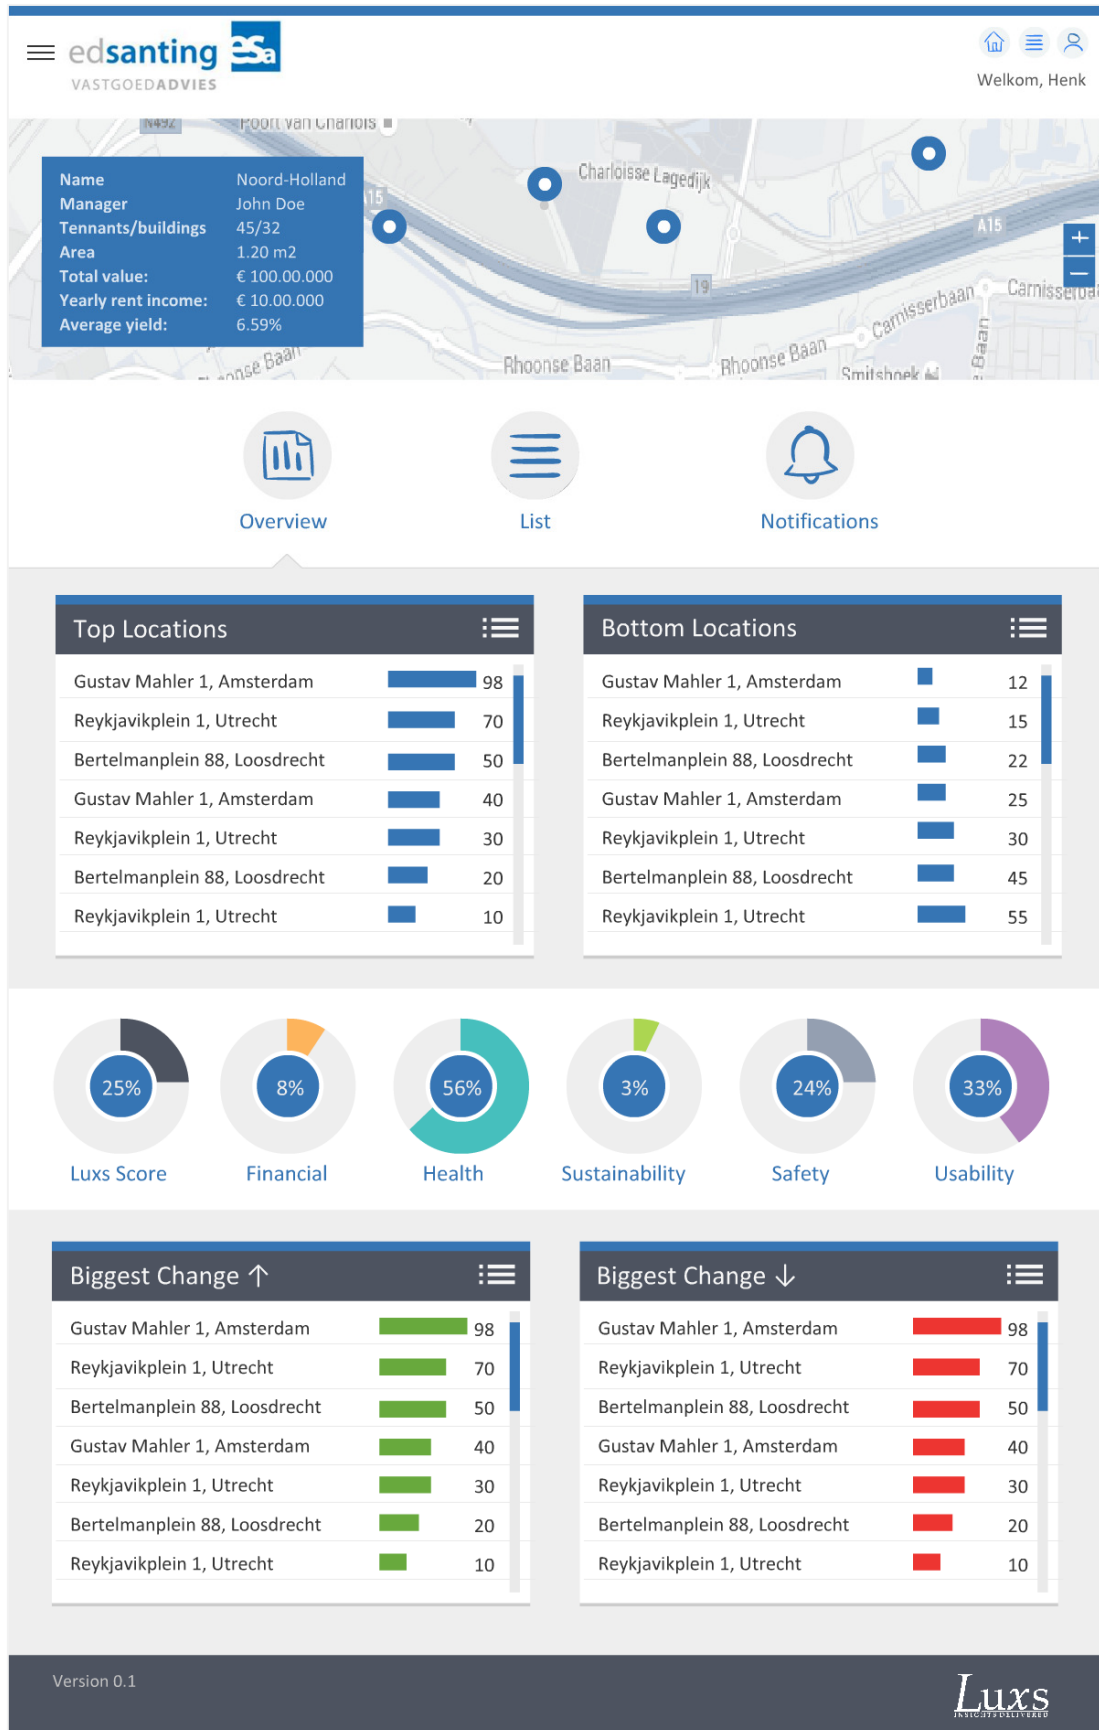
edsanting eSa
VASTGOEDADVIES

Welkom, Henk

N492 Poort van Charlois
Charloisse Lagedijk
A15
A15
19
Carnisserbaan
Carnisseba
Rhoonse Baan
Rhoonse Baan
Rhoonse Baan
Smitshoek
Baan

| Name | Noord-Holland |
|---|---|
| Manager | John Doe |
| Tennants/buildings | 45/32 |
| Area | 1.20 m2 |
| Total value: | € 100.00.000 |
| Yearly rent income: | € 10.00.000 |
| Average yield: | 6.59% |

Overview
List
Notifications

Top Locations

| | |
|---|---|
| Gustav Mahler 1, Amsterdam | 98 |
| Reykjavikplein 1, Utrecht | 70 |
| Bertelmanplein 88, Loosdrecht | 50 |
| Gustav Mahler 1, Amsterdam | 40 |
| Reykjavikplein 1, Utrecht | 30 |
| Bertelmanplein 88, Loosdrecht | 20 |
| Reykjavikplein 1, Utrecht | 10 |

Bottom Locations

| | |
|---|---|
| Gustav Mahler 1, Amsterdam | 12 |
| Reykjavikplein 1, Utrecht | 15 |
| Bertelmanplein 88, Loosdrecht | 22 |
| Gustav Mahler 1, Amsterdam | 25 |
| Reykjavikplein 1, Utrecht | 30 |
| Bertelmanplein 88, Loosdrecht | 45 |
| Reykjavikplein 1, Utrecht | 55 |

25% Luxs Score
8% Financial
56% Health
3% Sustainability
24% Safety
33% Usability

Biggest Change ↑

| | |
|---|---|
| Gustav Mahler 1, Amsterdam | 98 |
| Reykjavikplein 1, Utrecht | 70 |
| Bertelmanplein 88, Loosdrecht | 50 |
| Gustav Mahler 1, Amsterdam | 40 |
| Reykjavikplein 1, Utrecht | 30 |
| Bertelmanplein 88, Loosdrecht | 20 |
| Reykjavikplein 1, Utrecht | 10 |

Biggest Change ↓

| | |
|---|---|
| Gustav Mahler 1, Amsterdam | 98 |
| Reykjavikplein 1, Utrecht | 70 |
| Bertelmanplein 88, Loosdrecht | 50 |
| Gustav Mahler 1, Amsterdam | 40 |
| Reykjavikplein 1, Utrecht | 30 |
| Bertelmanplein 88, Loosdrecht | 20 |
| Reykjavikplein 1, Utrecht | 10 |

Version 0.1
Luxs
INSIGHTS DELIVERED